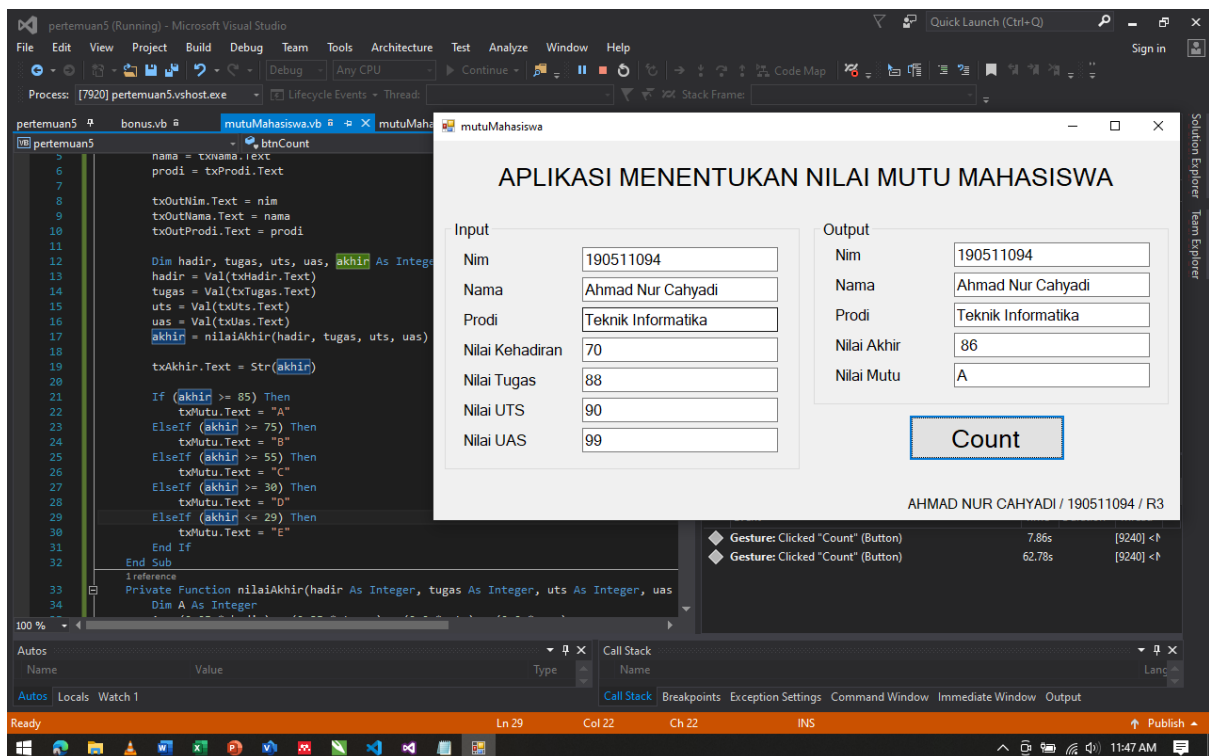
pertemuan5 (Running) - Microsoft Visual Studio
Quick Launch (Ctrl+Q)
File Edit View Project Build Debug Team Tools Architecture Test Analyze Window Help
Sign in
Debug Any CPU Continue Code Map
Process: [7920] pertemuan5.vshost.exe Lifecycle Events Thread: Stack Frame:
pertemuan5 bonus.vb mutuMahasiswa.vb mutuMaha
pertemuan5 btnCount
5 nama = txNama.Text
6 prodi = txProdi.Text
7
8 txOutNim.Text = nim
9 txOutNama.Text = nama
10 txOutProdi.Text = prodi
11
12 Dim hadir, tugas, uts, uas, akhir As Intege
13 hadir = Val(txHadir.Text)
14 tugas = Val(txTugas.Text)
15 uts = Val(txUts.Text)
16 uas = Val(txUas.Text)
17 akhir = nilaiAkhir(hadir, tugas, uts, uas)
18
19 txAkhir.Text = Str(akhir)
20
21 If (akhir >= 85) Then
22 txMutu.Text = "A"
23 ElseIf (akhir >= 75) Then
24 txMutu.Text = "B"
25 ElseIf (akhir >= 55) Then
26 txMutu.Text = "C"
27 ElseIf (akhir >= 30) Then
28 txMutu.Text = "D"
29 ElseIf (akhir <= 29) Then
30 txMutu.Text = "E"
31 End If
32 End Sub
1 reference
33 Private Function nilaiAkhir(hadir As Integer, tugas As Integer, uts As Integer, uas
34 Dim A As Integer
100 %

mutuMahasiswa

APLIKASI MENENTUKAN NILAI MUTU MAHASISWA

Input
Nim 190511094
Nama Ahmad Nur Cahyadi
Prodi Teknik Informatika
Nilai Kehadiran 70
Nilai Tugas 88
Nilai UTS 90
Nilai UAS 99

Output
Nim 190511094
Nama Ahmad Nur Cahyadi
Prodi Teknik Informatika
Nilai Akhir 86
Nilai Mutu A

Count

AHMAD NUR CAHYADI / 190511094 / R3

Gesture: Clicked "Count" (Button) 7.86s [9240] <N
Gesture: Clicked "Count" (Button) 62.78s [9240] <N

Solution Explorer Team Explorer

Autos
Name Value Type
Autos Locals Watch 1
Call Stack
Name Lang
Call Stack Breakpoints Exception Settings Command Window Immediate Window Output
Ready Ln 29 Col 22 Ch 22 INS Publish
11:47 AM